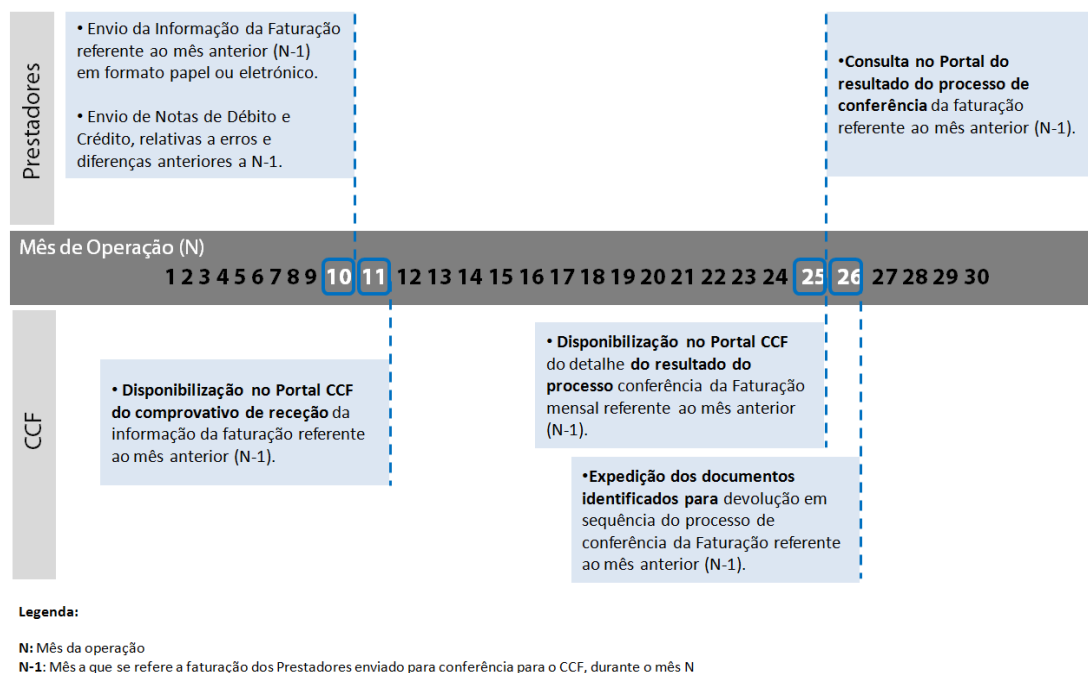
Prestadores

• Envio da Informação da Faturação referente ao mês anterior (N-1) em formato papel ou eletrónico.

• Envio de Notas de Débito e Crédito, relativas a erros e diferenças anteriores a N-1.

•Consulta no Portal do resultado do processo de conferência da faturação referente ao mês anterior (N-1).

Mês de Operação (N)

1 2 3 4 5 6 7 8 9 10 11 12 13 14 15 16 17 18 19 20 21 22 23 24 25 26 27 28 29 30

CCF

• Disponibilização no Portal CCF do comprovativo de receção da informação da faturação referente ao mês anterior (N-1).

• Disponibilização no Portal CCF do detalhe do resultado do processo conferência da Faturação mensal referente ao mês anterior (N-1).

•Expedição dos documentos identificados para devolução em sequência do processo de conferência da Faturação referente ao mês anterior (N-1).

Legenda:

N: Mês da operação
N-1: Mês a que se refere a faturação dos Prestadores enviado para conferência para o CCF, durante o mês N